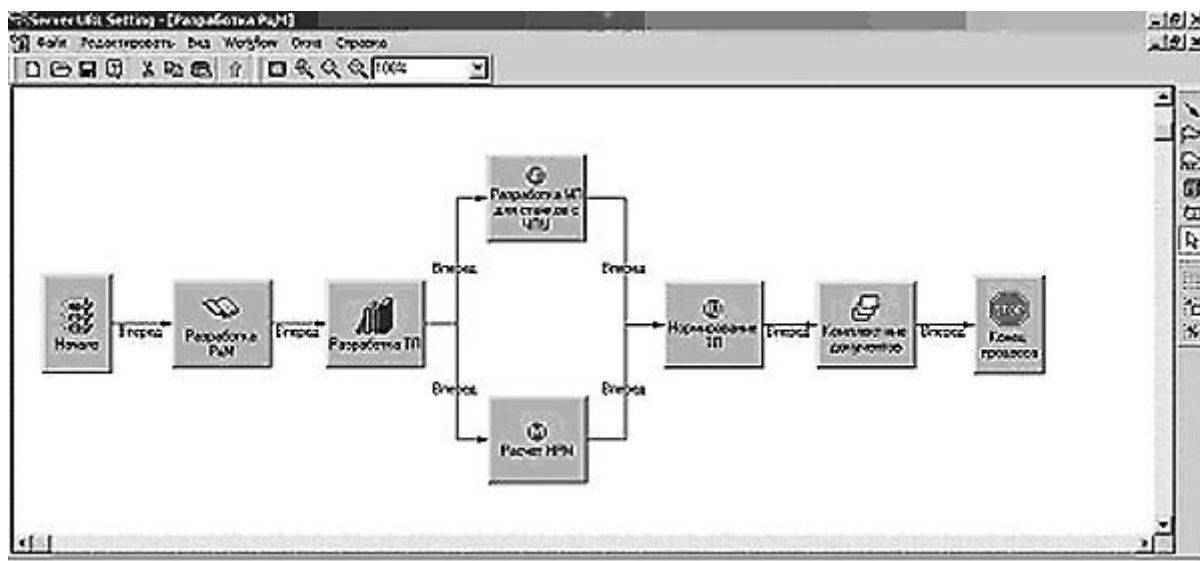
Server Ulit Setting - [Разработка РцМ]
Файл Редактировать Вид Workflow Окна Справка
100%

Разработка УП для станков с ЧПУ
Вперед
Вперед
Начало
Вперед
Разработка РцМ
Вперед
Разработка ТП
Нормирование ТП
Вперед
Комплектование документов
Вперед
Конец процесса
Вперед
Вперед
Расчет НРМ